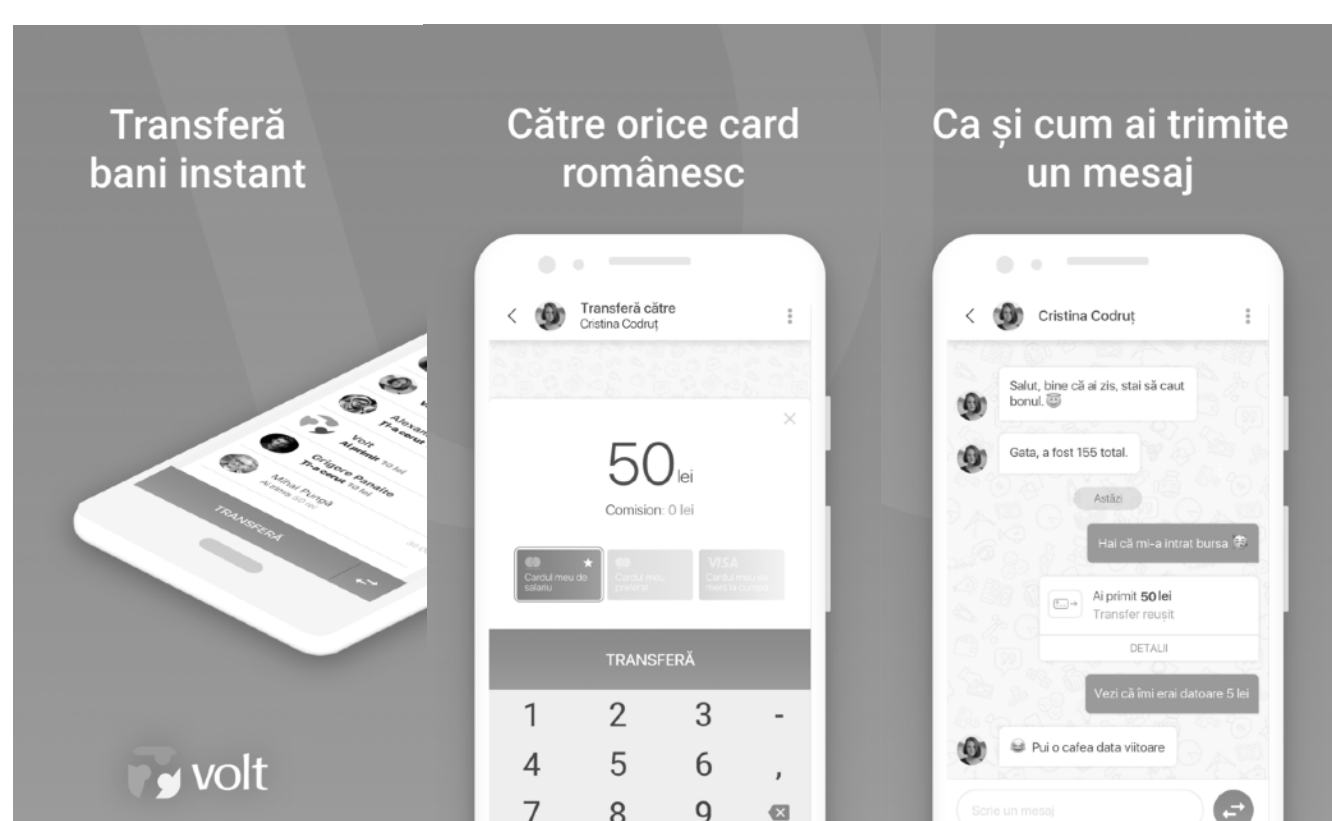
Transferă bani instant

Alexan
Ți-a cerut
Volt
Ai primit 50 lei
Grigore Panaite
Ți-a cerut 10 lei
Mihai Pumpă
Ai primit 50 lei
TRANSFERĂ

volt

Către orice card românesc

Transferă către
Cristina Codruț

50lei

Comision: 0 lei

Cardul meu de salariu
Cardul meu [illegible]
VISA
Cardul meu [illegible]

TRANSFERĂ

| 1 | 2 | 3 | - |
|---|---|---|---|
| 4 | 5 | 6 | , |
| 7 | 8 | 9 | |

Ca și cum ai trimite un mesaj

Cristina Codruț

Salut, bine că ai zis, stai să caut bonul.

Gata, a fost 155 total.

Astăzi

Hai că mi-a intrat bursa

Ai primit 50 lei
Transfer reușit
DETALII

Vezi că îmi erai datoare 5 lei

Pui o cafea data viitoare

Scrie un mesaj